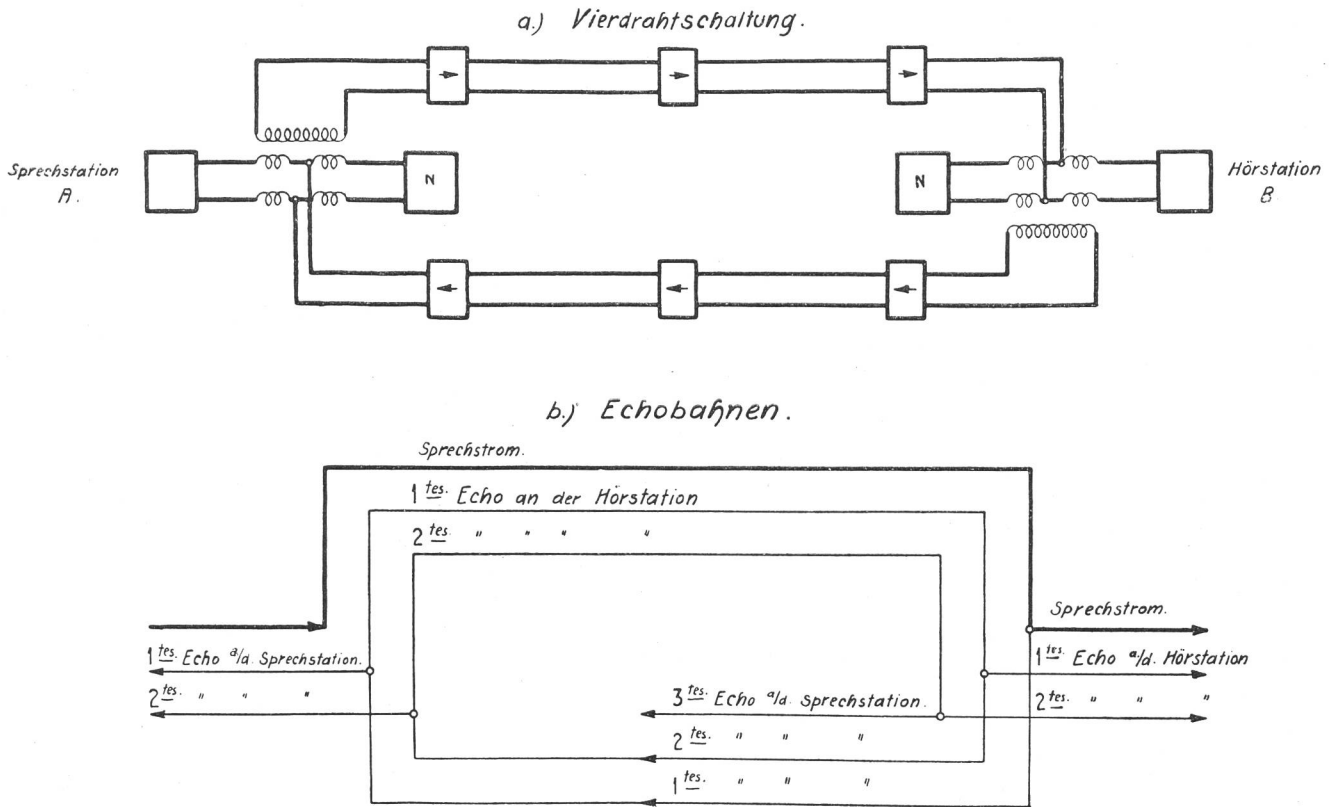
a.) Vierdrahtschaltung.

Sprechstation A.

N

N

Hörstation B

b.) Echobahnen.

Sprechstrom.

$1^{\underline{tes.}}$ Echo an der Hörstation

$2^{\underline{tes.}}$ " " " "

Sprechstrom.

$1^{\underline{tes.}}$ Echo a/d. Sprechstation.

$2^{\underline{tes.}}$ " " "

$1^{\underline{tes.}}$ Echo a/d. Hörstation

$2^{\underline{tes.}}$ " " "

$3^{\underline{tes.}}$ Echo a/d. Sprechstation.

$2^{\underline{tes.}}$ " " "

$1^{\underline{tes.}}$ " " "